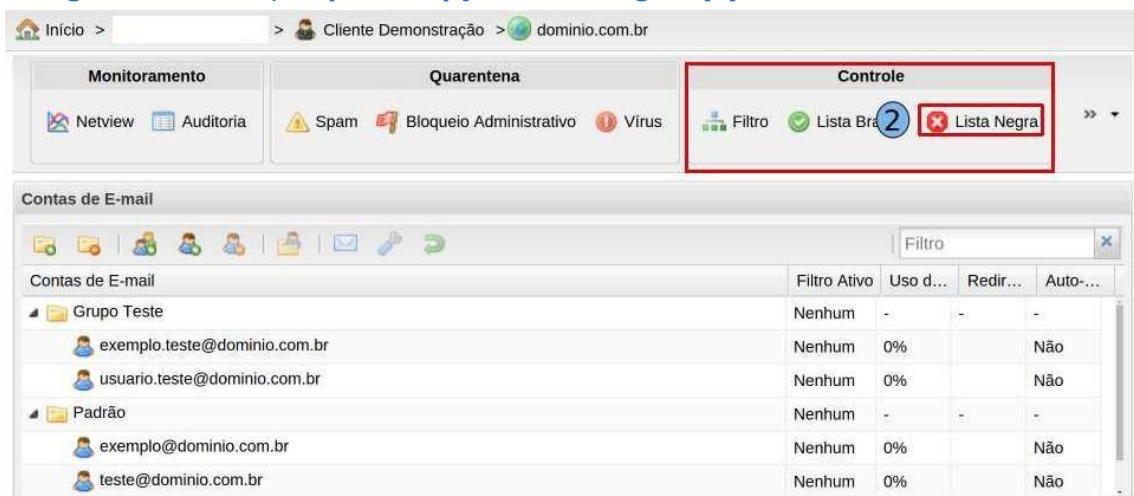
Início > > Cliente Demonstração > dominio.com.br

Monitoramento
Netview Auditoria

Quarentena
Spam Bloqueio Administrativo Vírus

Controle
Filtro Lista Bra 2 Lista Negra

Contas de E-mail

Filtro

| Contas de E-mail | Filtro Ativo | Uso d... | Redir... | Auto-... |
|---|---|---|---|---|
| Grupo Teste | Nenhum | - | - | - |
| exemplo.teste@dominio.com.br | Nenhum | 0% | | Não |
| usuario.teste@dominio.com.br | Nenhum | 0% | | Não |
| Padrão | Nenhum | - | - | - |
| exemplo@dominio.com.br | Nenhum | 0% | | Não |
| teste@dominio.com.br | Nenhum | 0% | | Não |